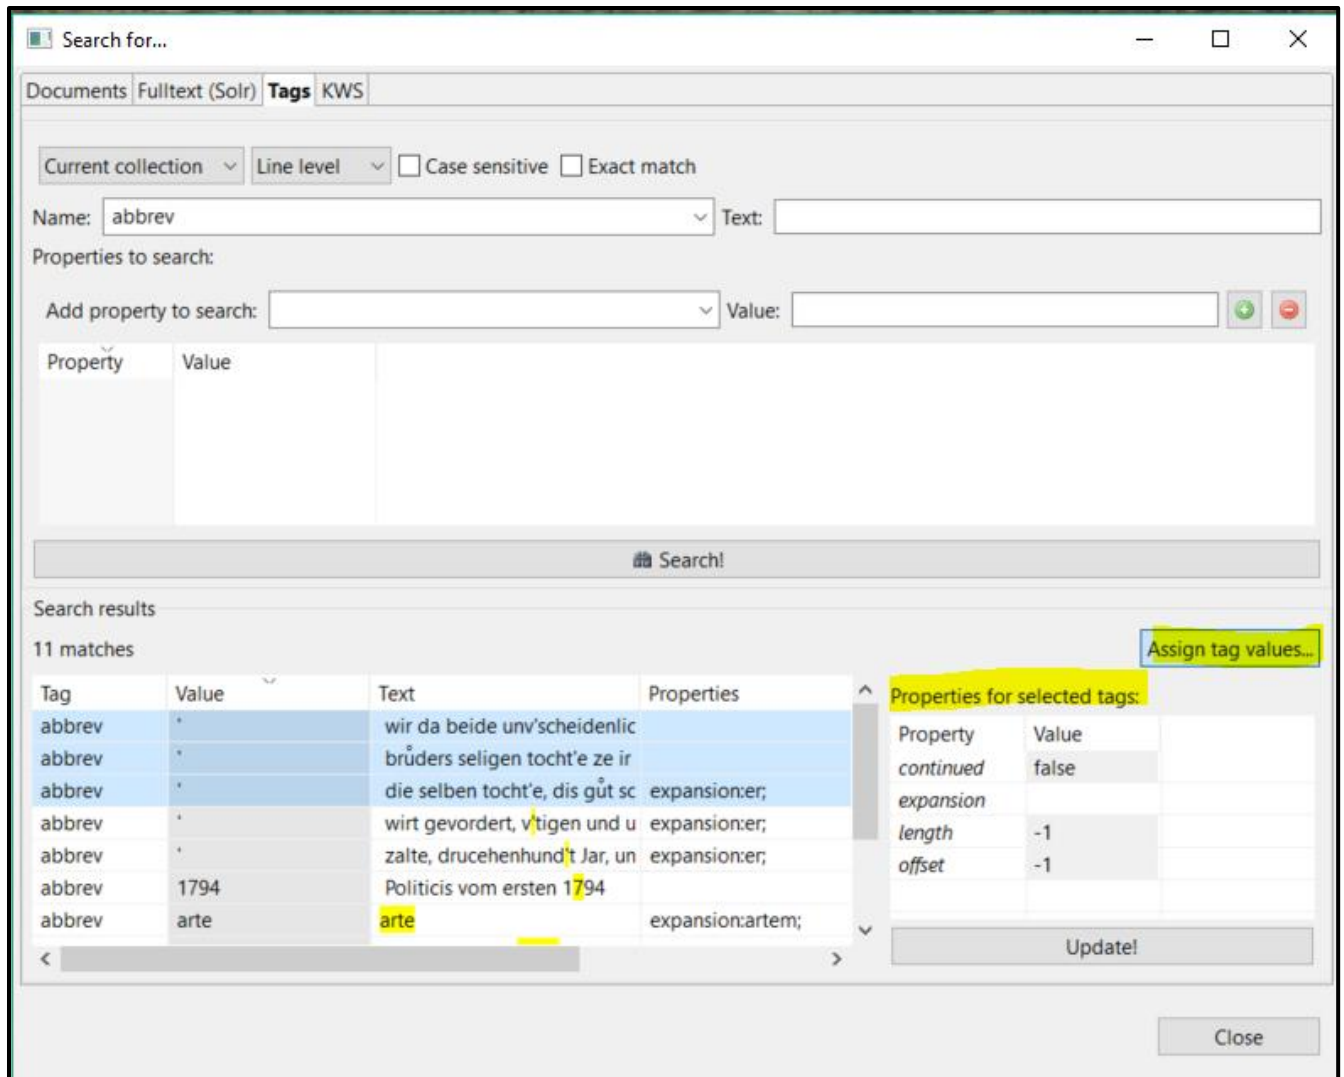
Search for...

Documents | Fulltext (Solr) | Tags | KWS

Current collection | Line level | Case sensitive | Exact match

Name: abbrev | Text:

Properties to search:

Add property to search: | Value:

| Property | Value |
|---|---|

Search!

Search results

11 matches

Assign tag values...

| Tag | Value | Text | Properties |
|---|---|---|---|
| abbrev | ' | wir da beide unv'scheidenlic | |
| abbrev | ' | brůders seligen tocht'e ze ir | |
| abbrev | ' | die selben tocht'e, dis gůt sc | expansion:er; |
| abbrev | ' | wirt gevordert, v'tigen und u | expansion:er; |
| abbrev | ' | zalte, drucehenhund't Jar, un | expansion:er; |
| abbrev | 1794 | Politicis vom ersten 1794 | |
| abbrev | arte | arte | expansion:artem; |

Properties for selected tags:

| Property | Value |
|---|---|
| continued | false |
| expansion | |
| length | -1 |
| offset | -1 |

Update!

Close